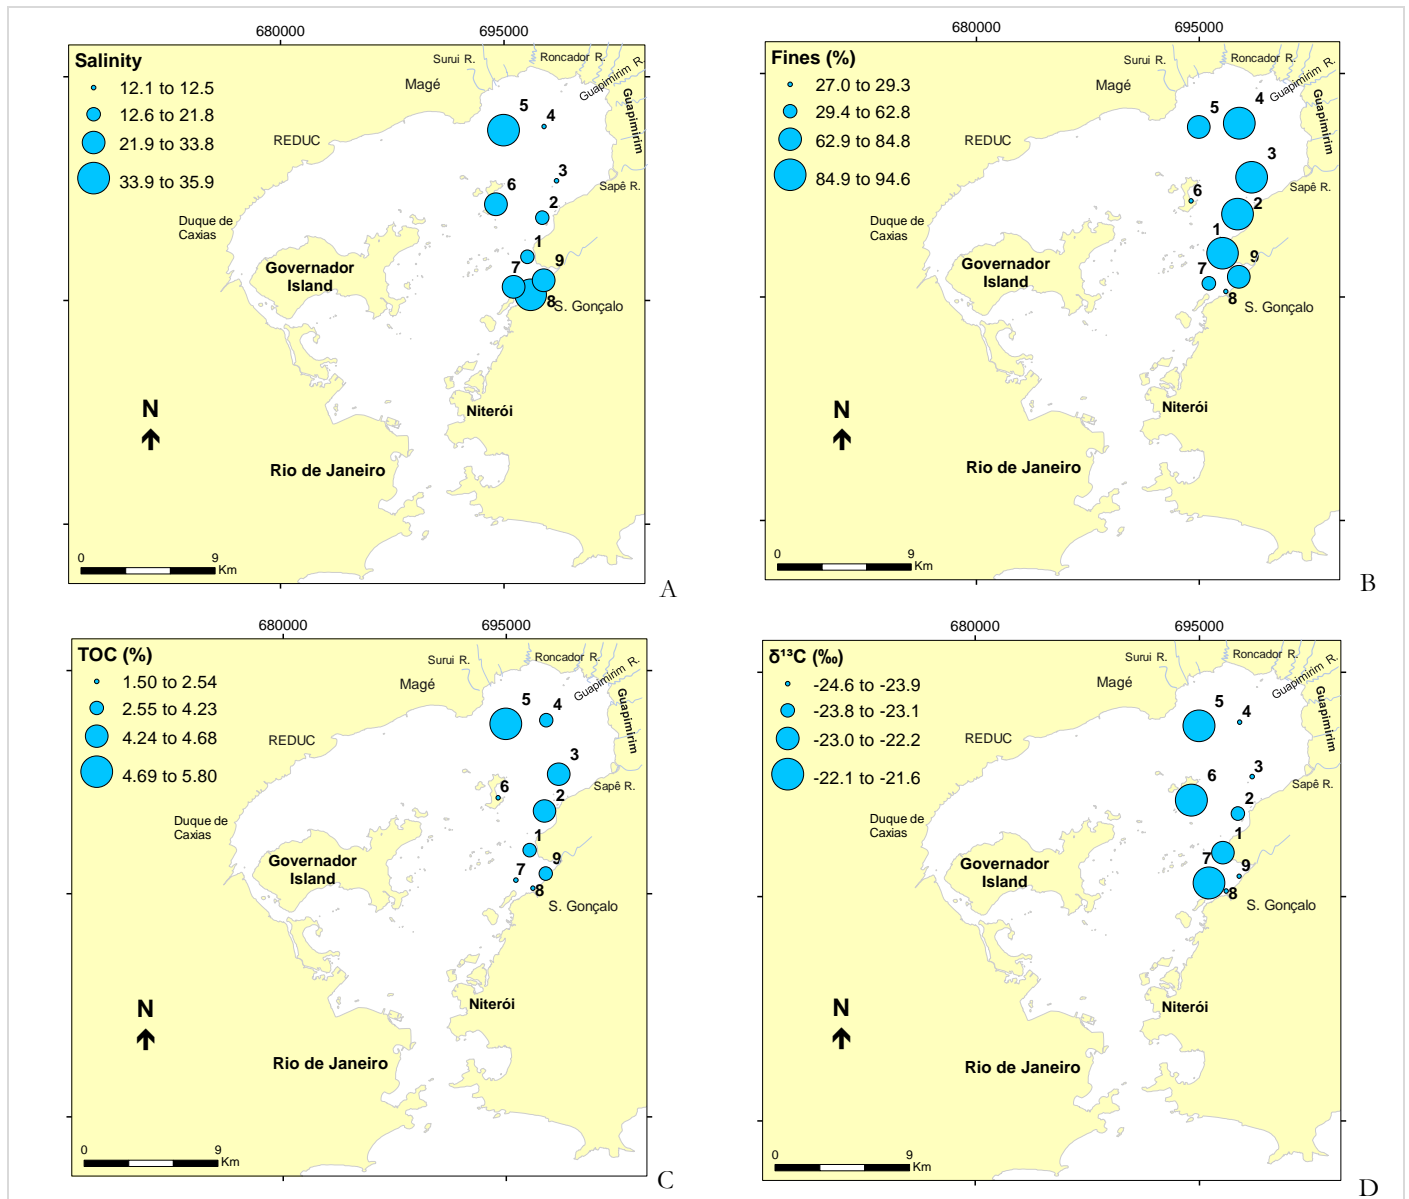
680000 695000

Salinity
12.1 to 12.5
12.6 to 21.8
21.9 to 33.8
33.9 to 35.9

Surui R. Roncador R. Guapimirim R. Guapimirim Magé REDUC Sapê R. Duque de Caxias Governador Island S. Gonçalo Niterói Rio de Janeiro N

5 4 3 6 2 1 7 9 8

0 9 Km

A

680000 695000

Fines (%)
27.0 to 29.3
29.4 to 62.8
62.9 to 84.8
84.9 to 94.6

Surui R. Roncador R. Guapimirim R. Guapimirim Magé REDUC Sapê R. Duque de Caxias Governador Island S. Gonçalo Niterói Rio de Janeiro N

5 4 3 6 2 1 9 7 8

0 9 Km

B

680000 695000

TOC (%)
1.50 to 2.54
2.55 to 4.23
4.24 to 4.68
4.69 to 5.80

Surui R. Roncador R. Guapimirim R. Guapimirim Magé REDUC Sapê R. Duque de Caxias Governador Island S. Gonçalo Niterói Rio de Janeiro N

5 4 3 6 2 1 9 7 8

0 9 Km

C

680000 695000

$\delta^{13}C$ (‰)
-24.6 to -23.9
-23.8 to -23.1
-23.0 to -22.2
-22.1 to -21.6

Surui R. Roncador R. Guapimirim R. Guapimirim Magé REDUC Sapê R. Duque de Caxias Governador Island S. Gonçalo Niterói Rio de Janeiro N

5 4 3 6 2 1 7 9 8

0 9 Km

D